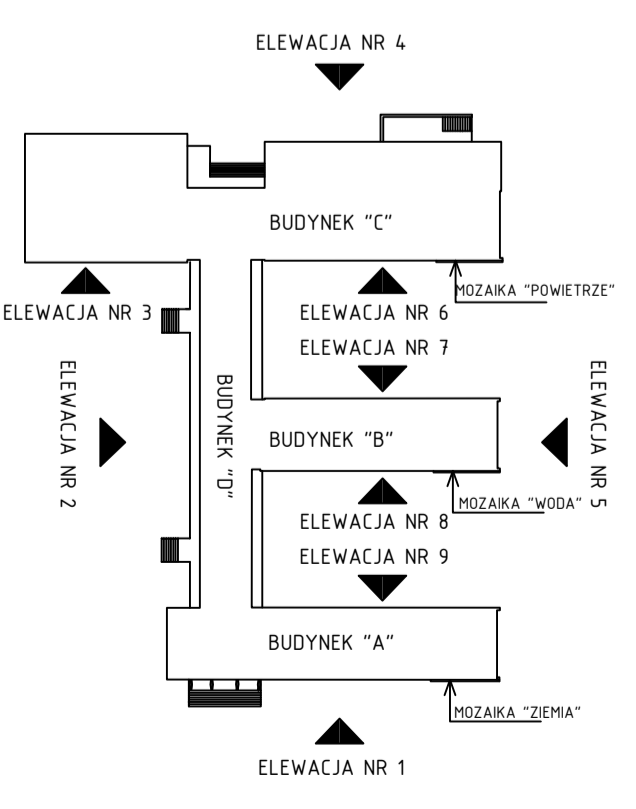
ELEWACJA NR 4

BUDYNEK "C"

ELEWACJA NR 3

MOZAIKA "POWIETRZE"

ELEWACJA NR 6

ELEWACJA NR 7

ELEWACJA NR 2

BUDYNEK "D"

BUDYNEK "B"

ELEWACJA NR 5

MOZAIKA "WODA"

ELEWACJA NR 8

ELEWACJA NR 9

BUDYNEK "A"

MOZAIKA "ZIEMIA"

ELEWACJA NR 1